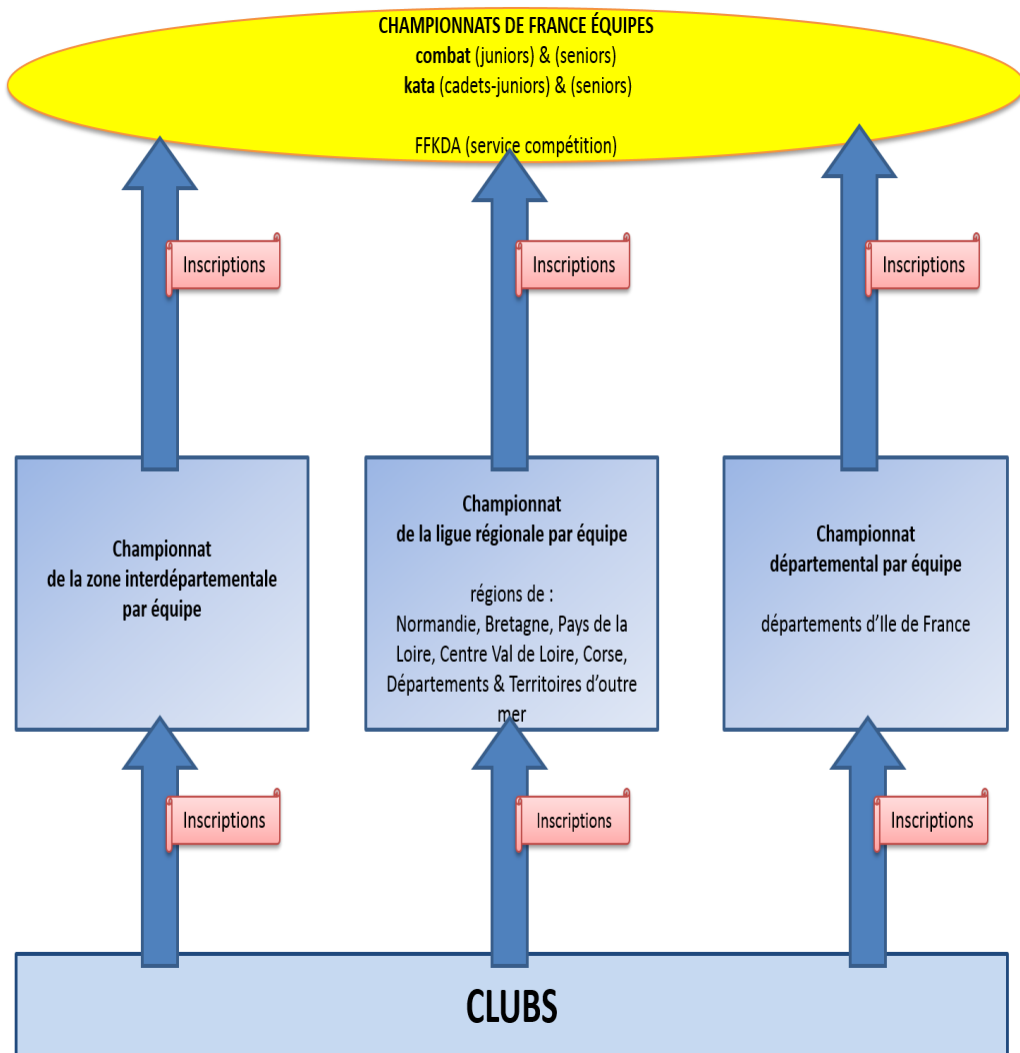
CHAMPIONNATS DE FRANCE ÉQUIPES
combat (juniors) & (seniors)
kata (cadets-juniors) & (seniors)

FFKDA (service compétition)

Inscriptions

Inscriptions

Inscriptions

Championnat de la zone interdépartementale par équipe

Championnat de la ligue régionale par équipe

régions de : Normandie, Bretagne, Pays de la Loire, Centre Val de Loire, Corse, Départements & Territoires d'outre mer

Championnat départemental par équipe

départements d'Ile de France

Inscriptions

Inscriptions

Inscriptions

CLUBS